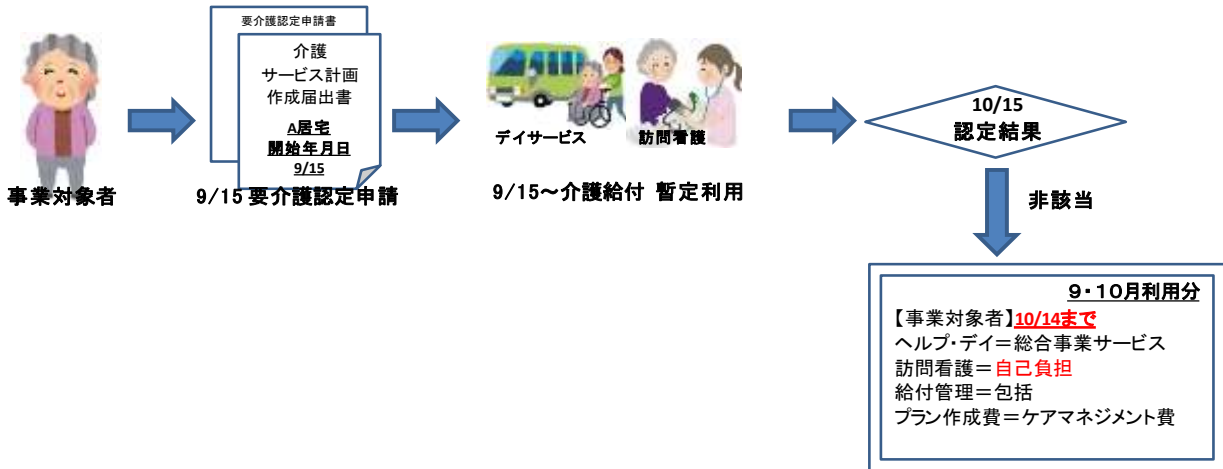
事業対象者

要介護認定申請書

介護
サービス計画
作成届出書

A居宅
開始年月日
9/15

9/15 要介護認定申請

デイサービス　訪問看護

9/15〜介護給付 暫定利用

10/15
認定結果

非該当

9・10月利用分
【事業対象者】10/14まで
ヘルプ･デイ＝総合事業サービス
訪問看護＝自己負担
給付管理＝包括
プラン作成費＝ケアマネジメント費